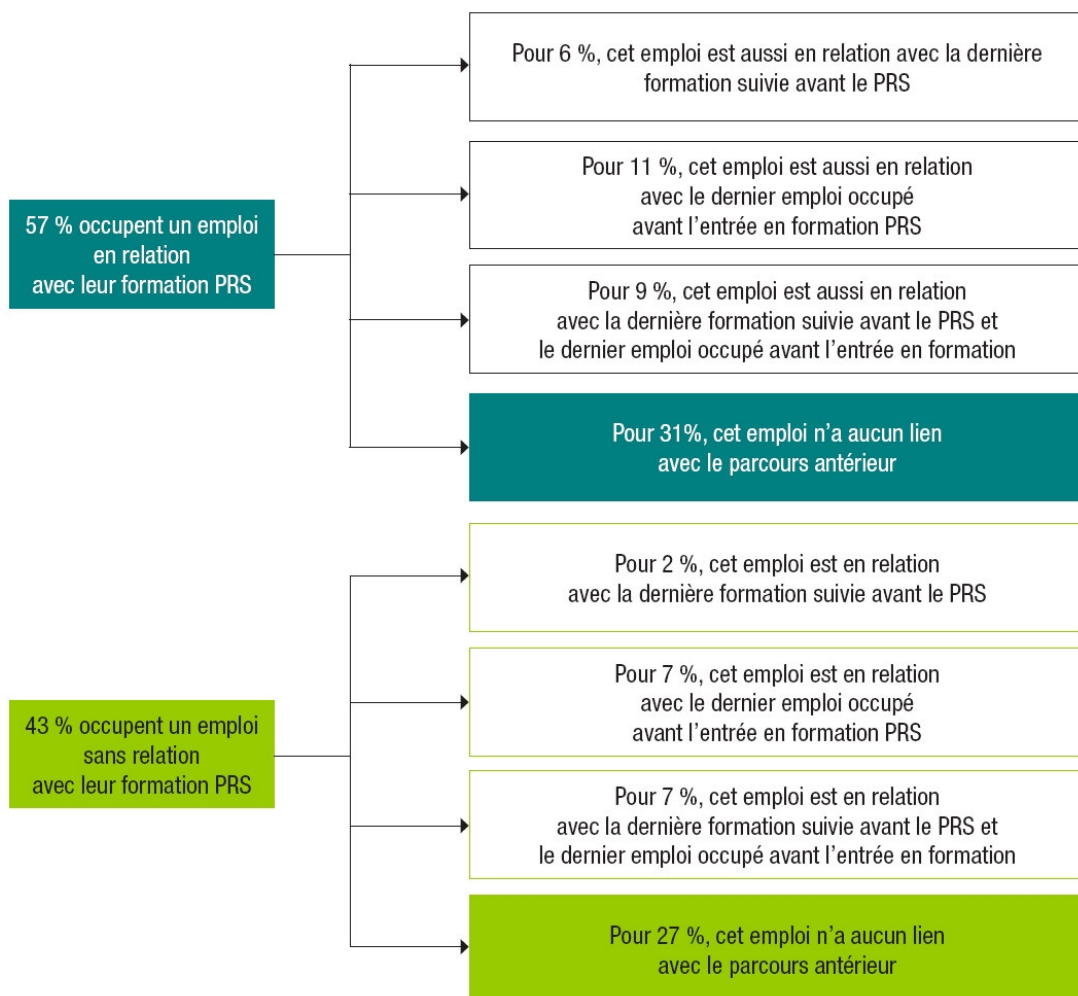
57 % occupent un emploi en relation avec leur formation PRS

Pour 6 %, cet emploi est aussi en relation avec la dernière formation suivie avant le PRS

Pour 11 %, cet emploi est aussi en relation avec le dernier emploi occupé avant l'entrée en formation PRS

Pour 9 %, cet emploi est aussi en relation avec la dernière formation suivie avant le PRS et le dernier emploi occupé avant l'entrée en formation

Pour 31%, cet emploi n'a aucun lien avec le parcours antérieur

43 % occupent un emploi sans relation avec leur formation PRS

Pour 2 %, cet emploi est en relation avec la dernière formation suivie avant le PRS

Pour 7 %, cet emploi est en relation avec le dernier emploi occupé avant l'entrée en formation PRS

Pour 7 %, cet emploi est en relation avec la dernière formation suivie avant le PRS et le dernier emploi occupé avant l'entrée en formation

Pour 27 %, cet emploi n'a aucun lien avec le parcours antérieur